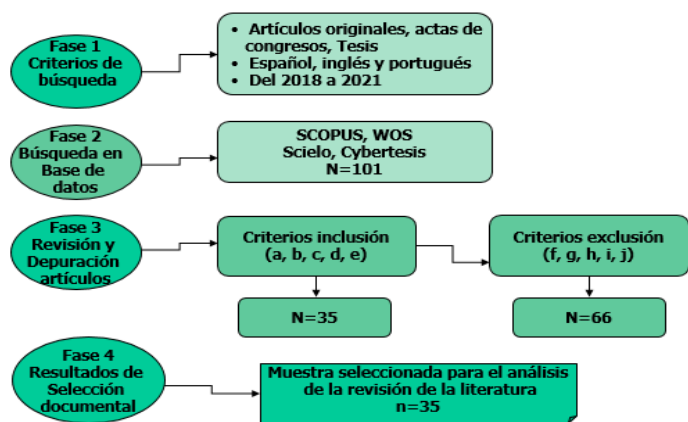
Fase 1
Criterios de búsqueda

• Artículos originales, actas de congresos, Tesis
• Español, inglés y portugués
• Del 2018 a 2021

Fase 2
Búsqueda en Base de datos

SCOPUS, WOS
Scielo, Cybertesis
N=101

Fase 3
Revisión y Depuración artículos

Criterios inclusión
(a, b, c, d, e)

Criterios exclusión
(f, g, h, i, j)

N=35

N=66

Fase 4
Resultados de Selección documental

Muestra seleccionada para el análisis de la revisión de la literatura
n=35